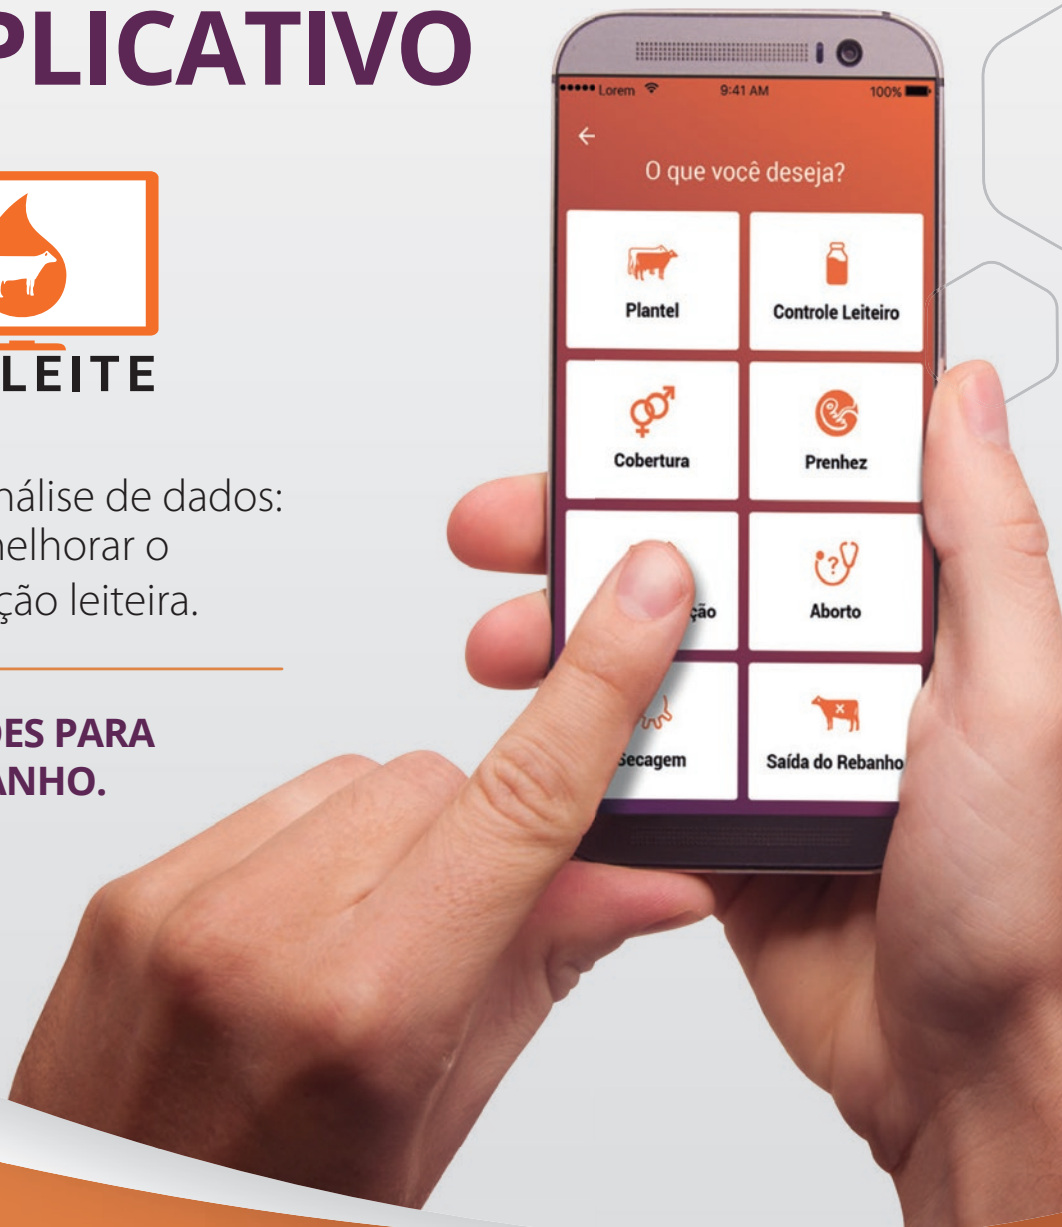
PLICATIVO

LEITE

nálise de dados: melhorar o ção leiteira.

DES PARA ANHO.

••••• Lorem 9:41 AM 100%

←

O que você deseja?

Plantel

Controle Leiteiro

Cobertura

Prenhez

ção

Aborto

Secagem

Saída do Rebanho